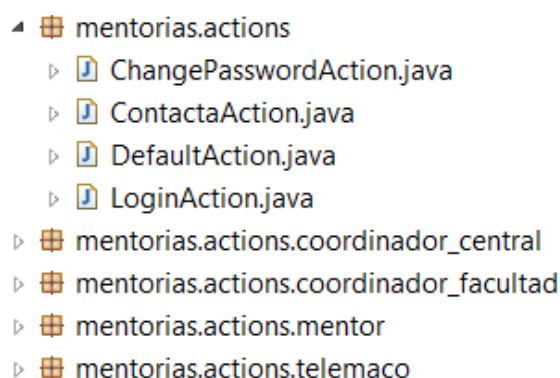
mentorias.actions
ChangePasswordAction.java
ContactaAction.java
DefaultAction.java
LoginAction.java
mentorias.actions.coordinador_central
mentorias.actions.coordinador_facultad
mentorias.actions.mentor
mentorias.actions.telemaco